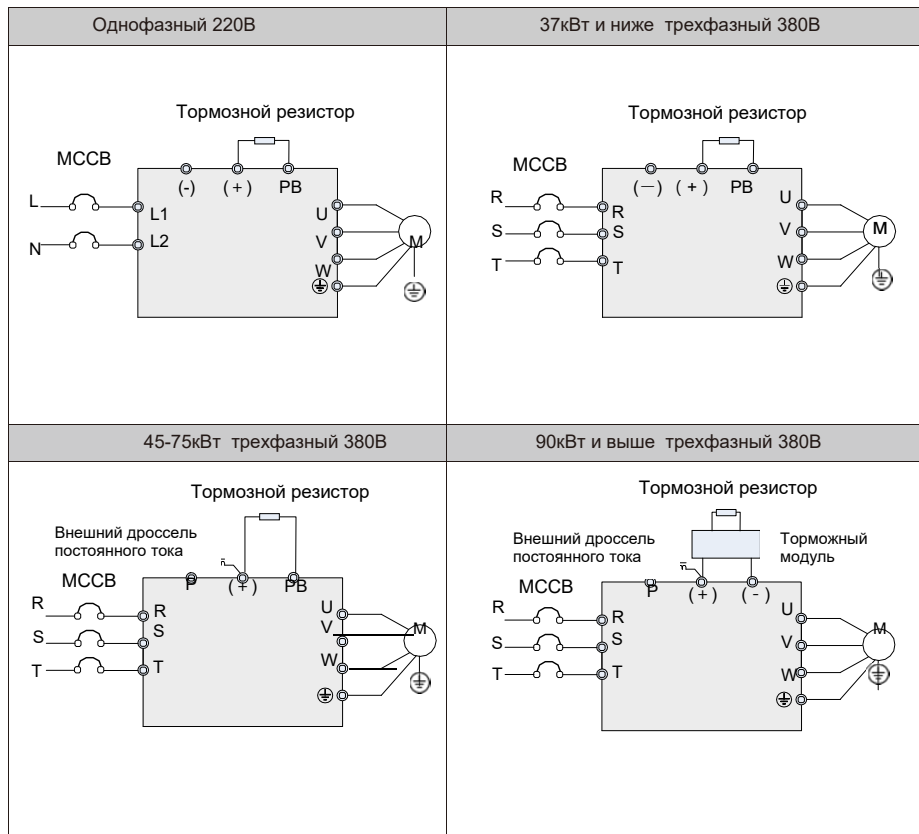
| Однофазный 220В | 37кВт и ниже трехфазный 380В |
|---|---|
| Тормозной резистор MCCB (-) (+) PB L L1 N L2 U V W M | Тормозной резистор MCCB (—) (+) PB R R S S T T U V W M |
| 45-75кВт трехфазный 380В | 90кВт и выше трехфазный 380В |
| Тормозной резистор Внешний дроссель постоянного тока MCCB P (+) PB R R S S T T U V W M | Тормозной резистор Внешний дроссель постоянного тока Торможный модуль MCCB P (+) (-) R R S S T T U V W M |